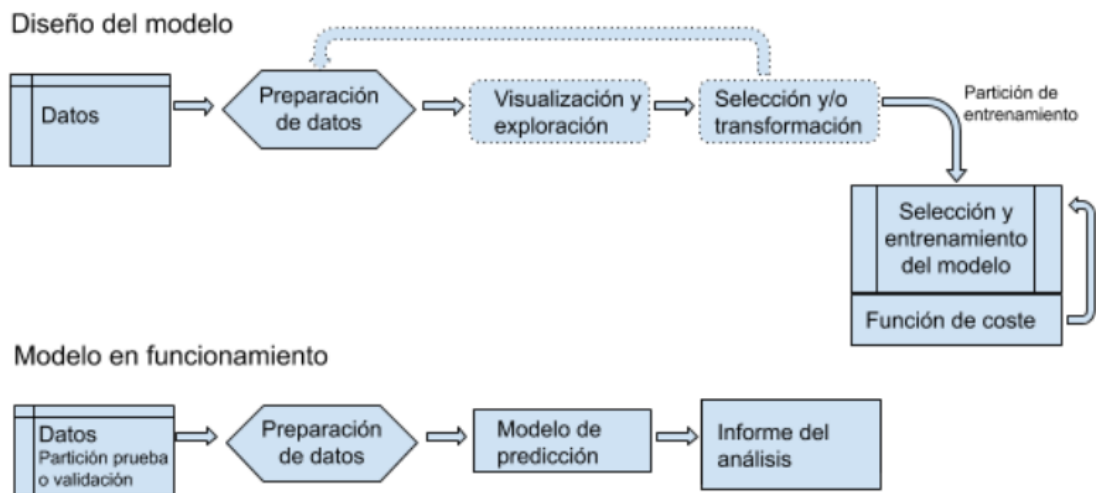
Diseño del modelo

Datos

Preparación de datos

Visualización y exploración

Selección y/o transformación

Partición de entrenamiento

Selección y entrenamiento del modelo

Función de coste

Modelo en funcionamiento

Datos
Partición prueba o validación

Preparación de datos

Modelo de predicción

Informe del análisis